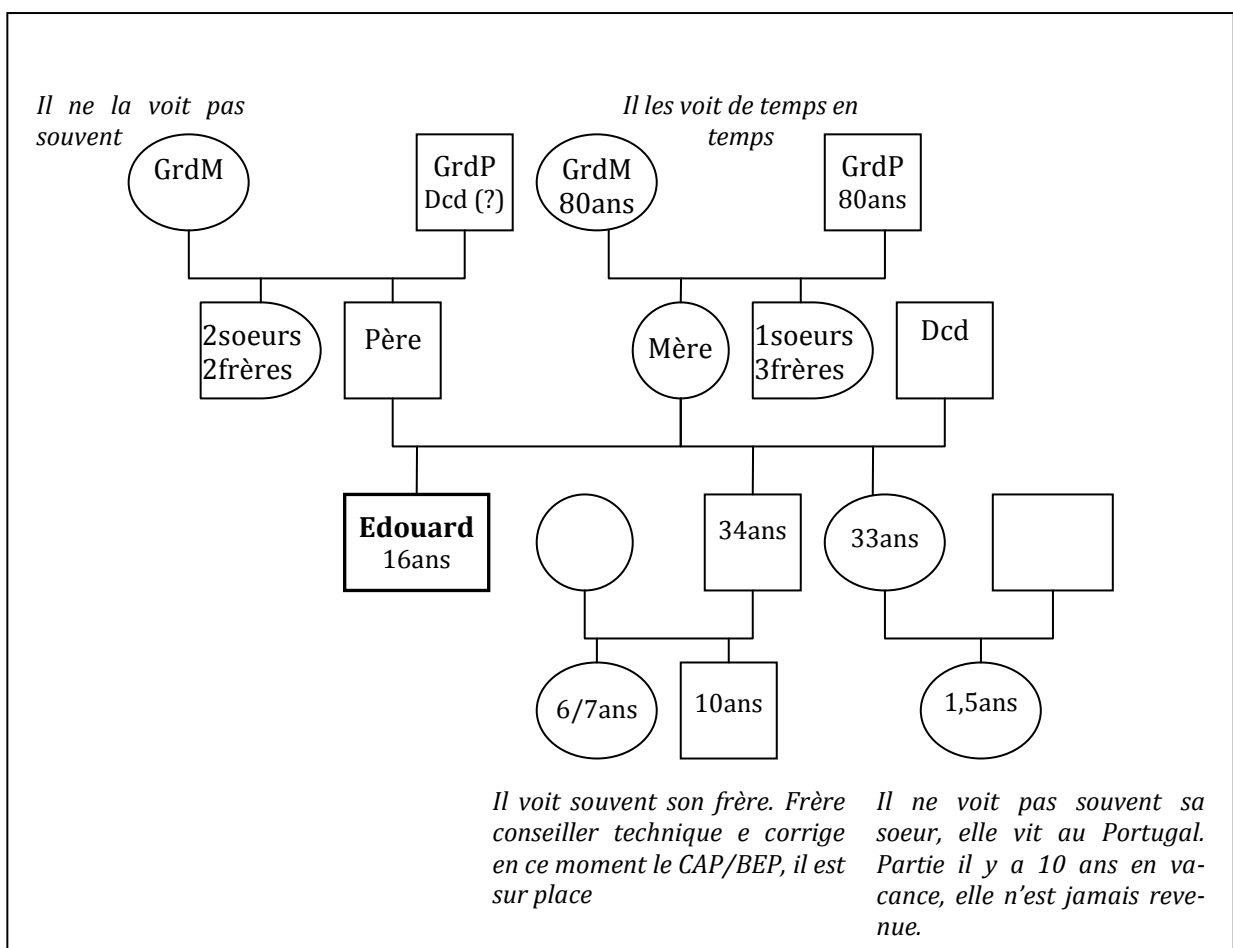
Il ne la voit pas souvent

Il les voit de temps en temps

GrdM

GrdP
Dcd (?)

GrdM
80ans

GrdP
80ans

2soeurs
2frères

Père

Mère

1soeurs
3frères

Dcd

**Edouard**
16ans

34ans

33ans

6/7ans

10ans

1,5ans

Il voit souvent son frère. Frère conseiller technique e corrige en ce moment le CAP/BEP, il est sur place

Il ne voit pas souvent sa soeur, elle vit au Portugal. Partie il y a 10 ans en vacance, elle n'est jamais revenue.